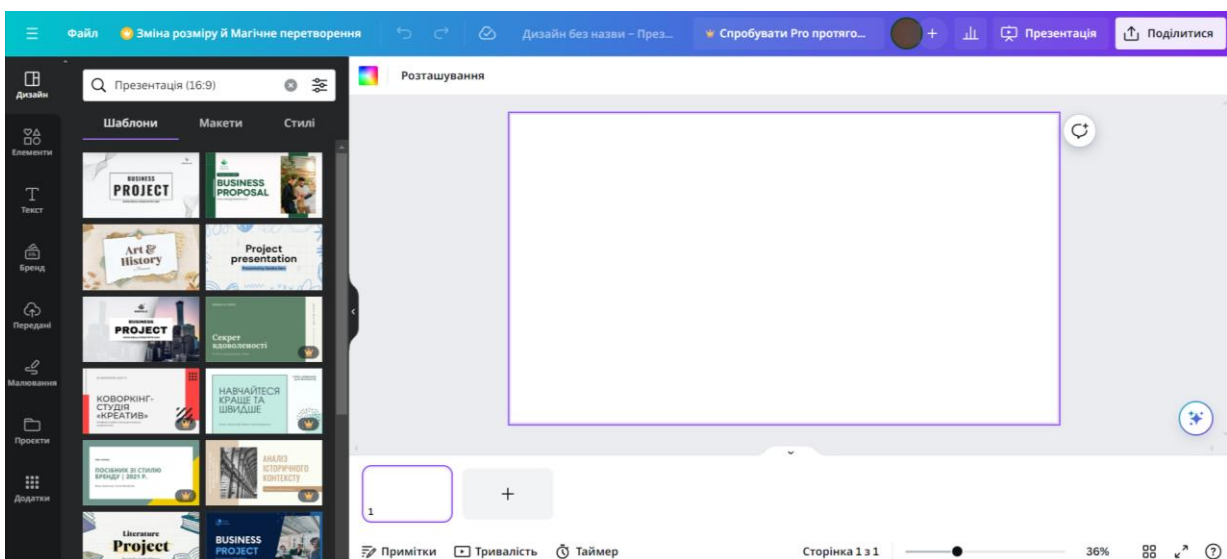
Файл Зміна розміру й Магічне перетворення Дизайн без назви – През... Спробувати Pro протяго... Презентація Поділитися

Дизайн
Елементи
Текст
Бренд
Передані
Малювання
Проєкти
Додатки

Презентація (16:9)

Шаблони Макети Стилі

BUSINESS PROJECT
BUSINESS PROPOSAL
Art & History
Project presentation
BUSINESS PROJECT
Секрет вдоволеності
КОВОРКІНГ-СТУДІЯ «КРЕАТИВ»
НАВЧАЙТЕСЯ КРАЩЕ ТА ШВИДШЕ
ПОСІБНИК ЗІ СТИЛЮ БРЕНДУ | 2021 Р.
АНАЛІЗ ІСТОРИЧНОГО КОНТЕКСТУ
Literature Project
BUSINESS PROJECT

Розташування

1

Примітки Тривалість Таймер Сторінка 1 з 1 36%